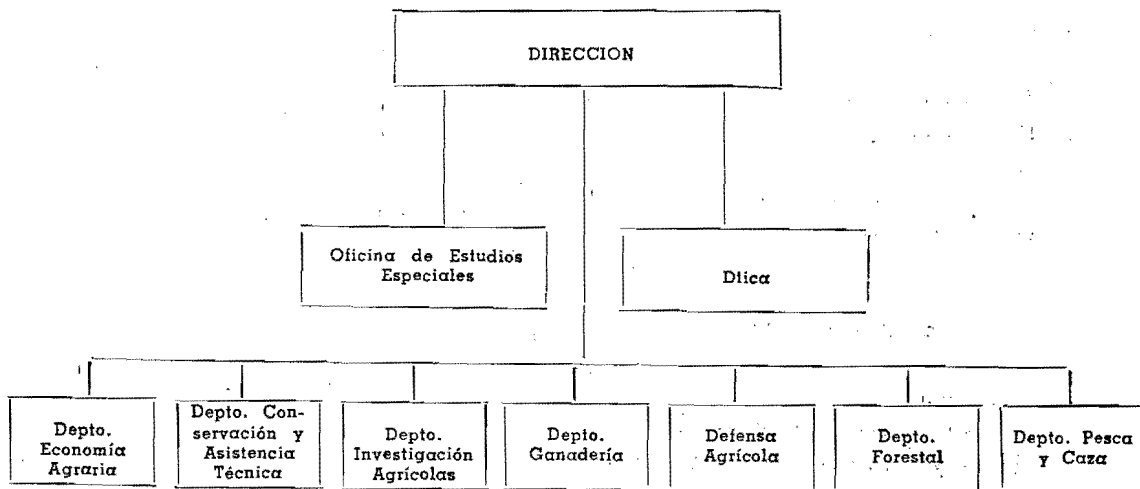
DIRECCION

Oficina de Estudios Especiales

Dtica

Depto. Economía Agraria

Depto. Conservación y Asistencia Técnica

Depto. Investigación Agrícolas

Depto. Ganadería

Defensa Agrícola

Depto. Forestal

Depto. Pesca y Caza